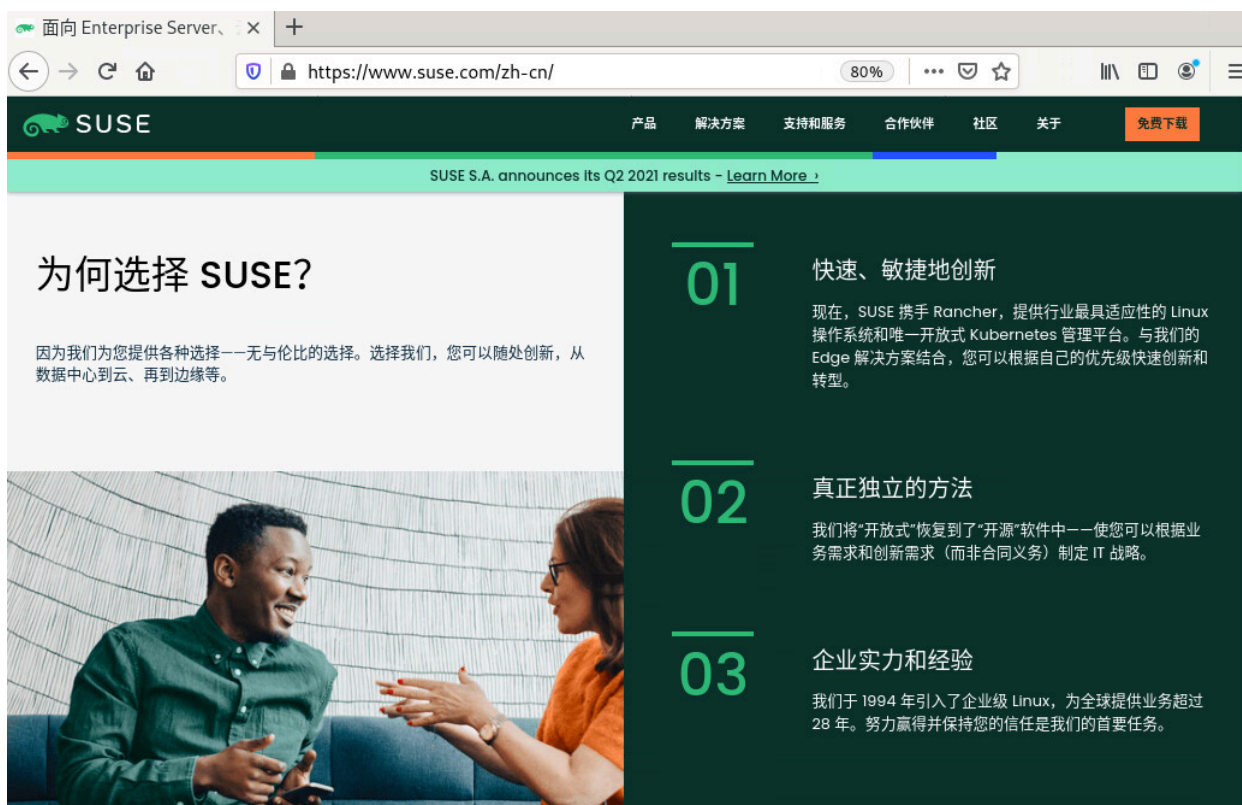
面向 Enterprise Server、

https://www.suse.com/zh-cn/

80%

SUSE

产品 解决方案 支持和服务 合作伙伴 社区 关于 免费下载

SUSE S.A. announces its Q2 2021 results - Learn More ›

为何选择 SUSE?

因为我们为您提供各种选择——无与伦比的选择。选择我们，您可以随处创新，从数据中心到云、再到边缘等。

01

快速、敏捷地创新

现在，SUSE 携手 Rancher，提供行业最具适应性的 Linux 操作系统和唯一开放式 Kubernetes 管理平台。与我们的 Edge 解决方案结合，您可以根据自己的优先级快速创新和转型。

02

真正独立的方法

我们将“开放式”恢复到了“开源”软件中——使您可以根据业务需求和创新需求（而非合同义务）制定 IT 战略。

03

企业实力和经验

我们于 1994 年引入了企业级 Linux，为全球提供业务超过 28 年。努力赢得并保持您的信任是我们的首要任务。